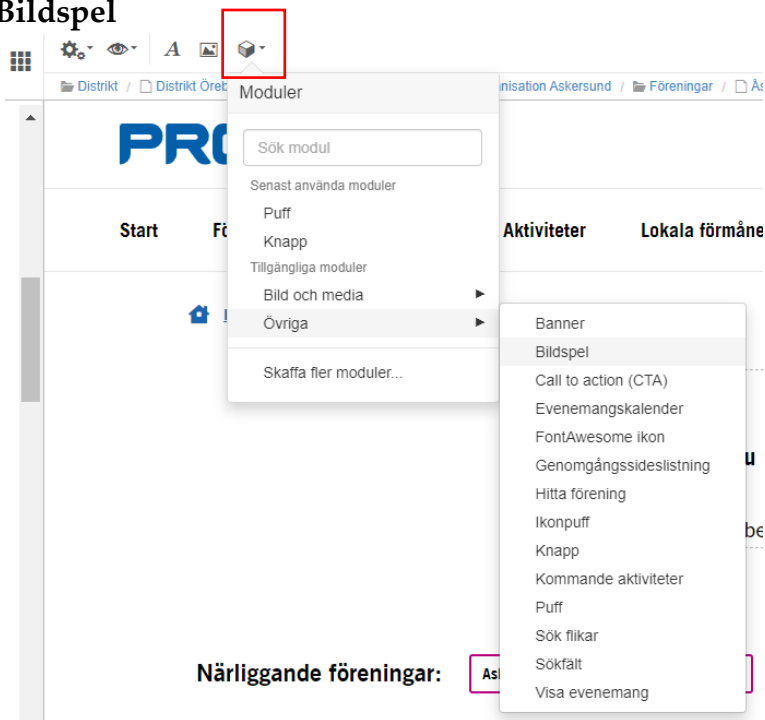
Bildspel

Distrikt / Distrikt Öreb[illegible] / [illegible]nisation Askersund / Föreningar / Ås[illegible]

Moduler

Sök modul

Senast använda moduler

Puff

Knapp

Tillgängliga moduler

Bild och media

Övriga

Skaffa fler moduler...

Banner

Bildspel

Call to action (CTA)

Evenemangskalender

FontAwesome ikon

Genomgångssideslistning

Hitta förening

Ikonpuff

Knapp

Kommande aktiviteter

Puff

Sök flikar

Sökfält

Visa evenemang

PR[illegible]

Start

Fö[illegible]

Aktiviteter

Lokala förmåne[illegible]

u

be

Närliggande föreningar:

As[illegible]